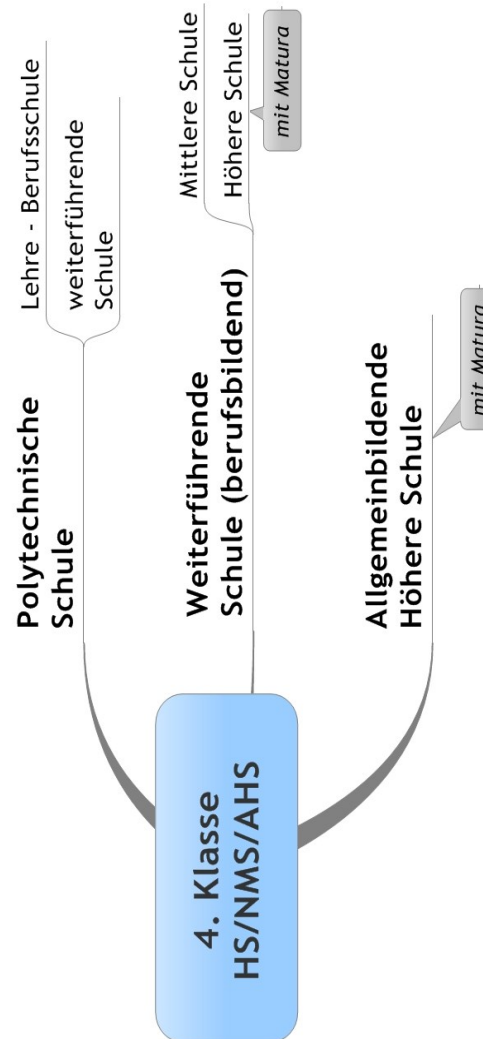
4. Klasse
HS/NMS/AHS

Polytechnische Schule

Lehre - Berufsschule

weiterführende Schule

Weiterführende Schule (berufsbildend)

Mittlere Schule

Höhere Schule

mit Matura

Allgemeinbildende Höhere Schule

mit Matura